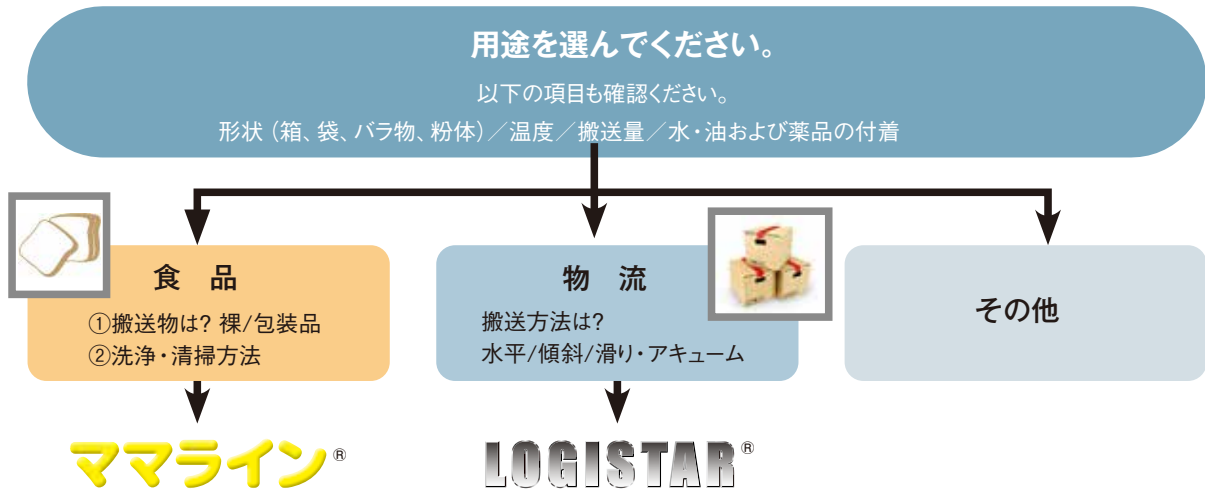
用途を選んでください。

以下の項目も確認ください。

形状（箱、袋、バラ物、粉体）／温度／搬送量／水・油および薬品の付着

食　品

①搬送物は? 裸/包装品
②洗浄・清掃方法

物　流

搬送方法は?
水平/傾斜/滑り・アキューム

その他

ママライン®

LOGISTAR®